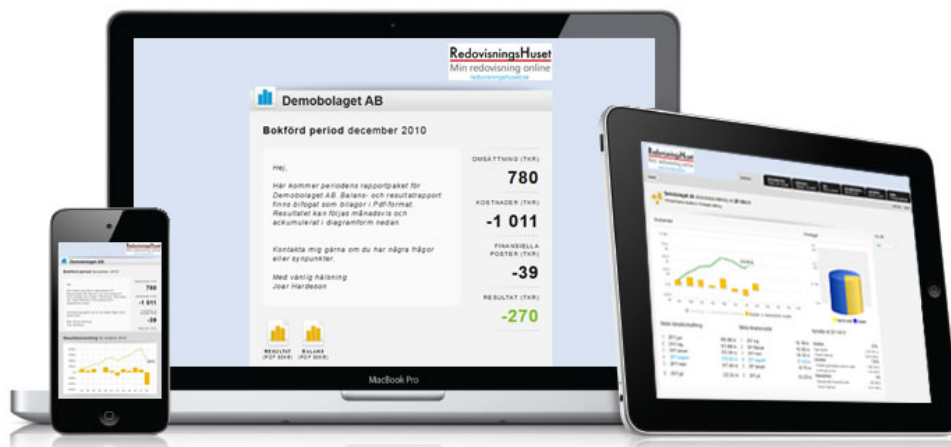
RedovisningsHuset
Min redovisning online
redovisningshuset.se

Demobolaget AB

Bokförd period december 2010

Hej,

Här kommer periodens rapportpaket för Demobolaget AB. Balans- och resultatrapport finns bifogat som bilagor i Pdf-format. Resultatet kan följas månadsvis och ackumulerat i diagramform nedan.

Kontakta mig gärna om du har några frågor eller synpunkter.

Med vänlig hälsning
Joar Hardeson

OMSÄTTNING (TKR)
780
KOSTNADER (TKR)
-1 011
FINANSIELLA POSTER (TKR)
-39
RESULTAT (TKR)
-270

RESULTAT (PDF 60KB)
BALANS (PDF 60KB)

MacBook Pro

Demobolaget AB
Bokförd period december 2010
780
-1 011
-39
Resultatutveckling